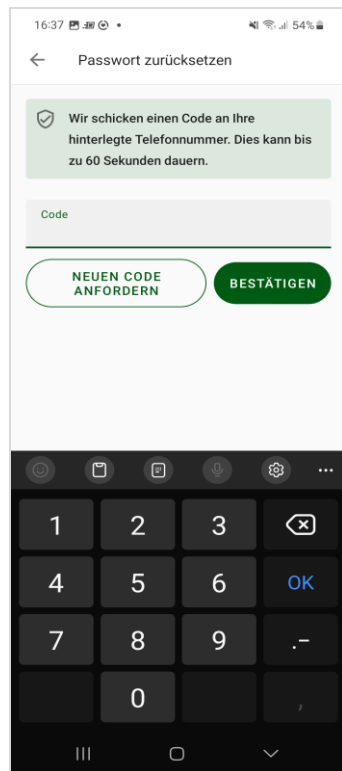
16:37 • 54%

Passwort zurücksetzen

Wir schicken einen Code an Ihre hinterlegte Telefonnummer. Dies kann bis zu 60 Sekunden dauern.

Code

NEUEN CODE ANFORDERN

BESTÄTIGEN

...

1 2 3
4 5 6 OK
7 8 9 .-
0 ,